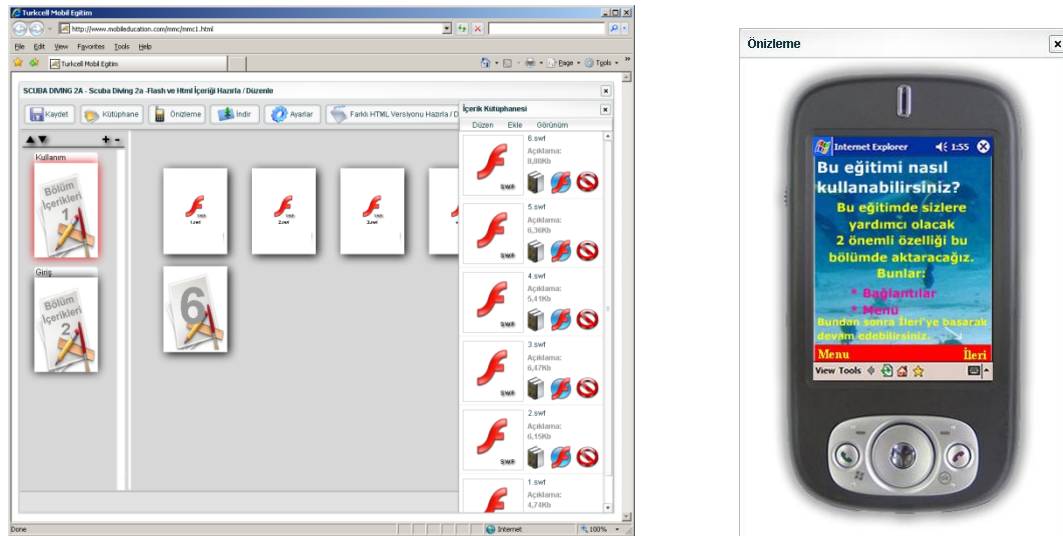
Turkcell Mobil Egitim

http://www.mobileducation.com/mmc/mmc1.html

File Edit View Favorites Tools Help

Turkcell Mobil Egitim

Page Tools

SCUBA DIVING 2A - Scuba Diving 2a -Flash ve Html İçeriği Hazırla / Düzenle

Kaydet Kütüphane Önizleme İndir Ayarlar Farklı HTML Versiyonu Hazırla / D

Kullanım

Bölüm İçerikleri 1

Giriş

Bölüm İçerikleri 2

6

İçerik Kütüphanesi

Düzen Ekle Görünüm

6.swf
Açıklama:
8,80Kb

5.swf
Açıklama:
6,36Kb

4.swf
Açıklama:
5,41Kb

3.swf
Açıklama:
6,47Kb

2.swf
Açıklama:
6,15Kb

1.swf
Açıklama:
4,74Kb

Done Internet 100%

Önizleme

Internet Explorer 1:55

Bu eğitimi nasıl kullanabilirsiniz?

Bu eğitimde sizlere yardımcı olacak 2 önemli özelliği bu bölümde aktaracağız. Bunlar:

* Bağlantılar
* Menü

Bundan sonra İleri'ye basarak devam edebilirsiniz.

Menu İleri

View Tools